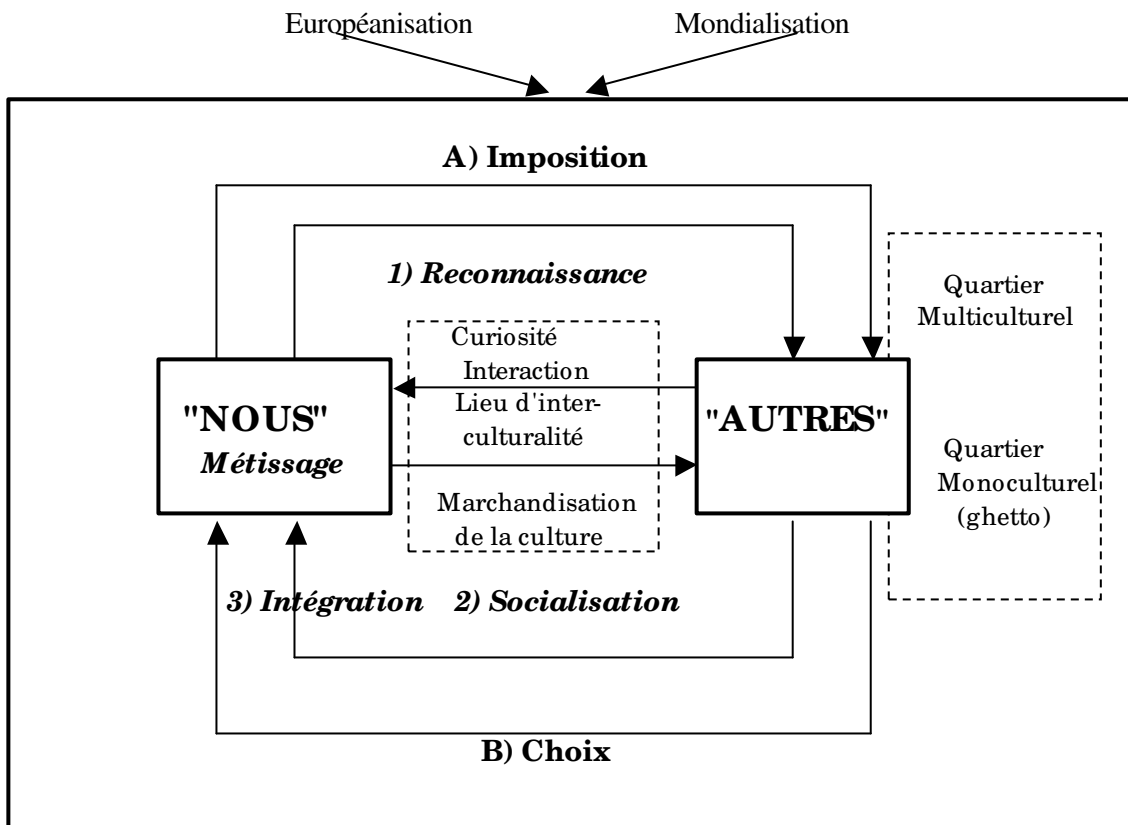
Européanisation

Mondialisation

A) Imposition

1) Reconnaissance

Quartier Multiculturel

Curiosité

Interaction

Lieu d'interculturalité

Marchandisation de la culture

"NOUS"
Métissage

"AUTRES"

Quartier Monoculturel (ghetto)

3) Intégration

2) Socialisation

B) Choix